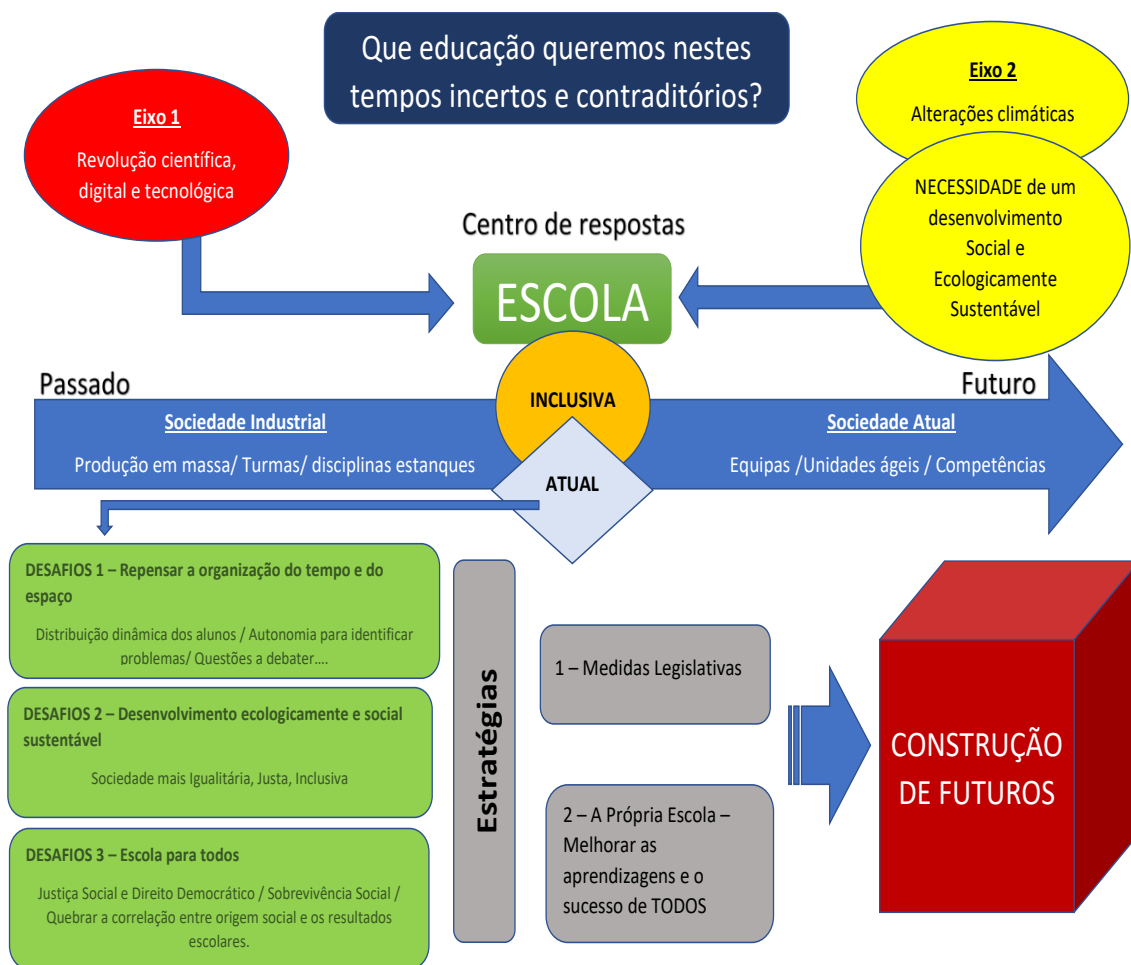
Que educação queremos nestes tempos incertos e contraditórios?

Eixo 1

Revolução científica, digital e tecnológica

Eixo 2

Alterações climáticas

NECESSIDADE de um desenvolvimento Social e Ecologicamente Sustentável

Centro de respostas

ESCOLA

INCLUSIVA

Passado

Futuro

Sociedade Industrial

Produção em massa/ Turmas/ disciplinas estanques

ATUAL

Sociedade Atual

Equipas /Unidades ágeis / Competências

DESAFIOS 1 – Repensar a organização do tempo e do espaço

Distribuição dinâmica dos alunos / Autonomia para identificar problemas/ Questões a debater….

DESAFIOS 2 – Desenvolvimento ecologicamente e social sustentável

Sociedade mais Igualitária, Justa, Inclusiva

DESAFIOS 3 – Escola para todos

Justiça Social e Direito Democrático / Sobrevivência Social / Quebrar a correlação entre origem social e os resultados escolares.

Estratégias

1 – Medidas Legislativas

2 – A Própria Escola – Melhorar as aprendizagens e o sucesso de TODOS

CONSTRUÇÃO DE FUTUROS